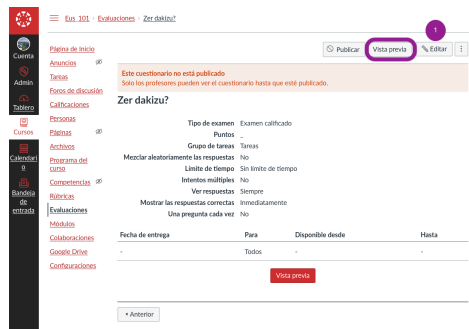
Eus_101 > Evaluaciones > Zer dakizu?

Cuenta
Admin
Tablero
Cursos
Calendario
Bandeja de entrada

Página de Inicio
Anuncios
Tareas
Foros de discusión
Calificaciones
Personas
Páginas
Archivos
Programa del curso
Competencias
Rúbricas
Evaluaciones
Módulos
Colaboraciones
Google Drive
Configuraciones

1

Publicar
Vista previa
Editar

Este cuestionario no está publicado
Solo los profesores pueden ver el cuestionario hasta que esté publicado.

Zer dakizu?

| | |
|---|---|
| Tipo de examen | Examen calificado |
| Puntos | _ |
| Grupo de tareas | Tareas |
| Mezclar aleatoriamente las respuestas | No |
| Límite de tiempo | Sin límite de tiempo |
| Intentos múltiples | No |
| Ver respuestas | Siempre |
| Mostrar las respuestas correctas | Inmediatamente |
| Una pregunta cada vez | No |

| Fecha de entrega | Para | Disponible desde | Hasta |
|---|---|---|---|
| - | Todos | - | - |

Vista previa

+ Anterior